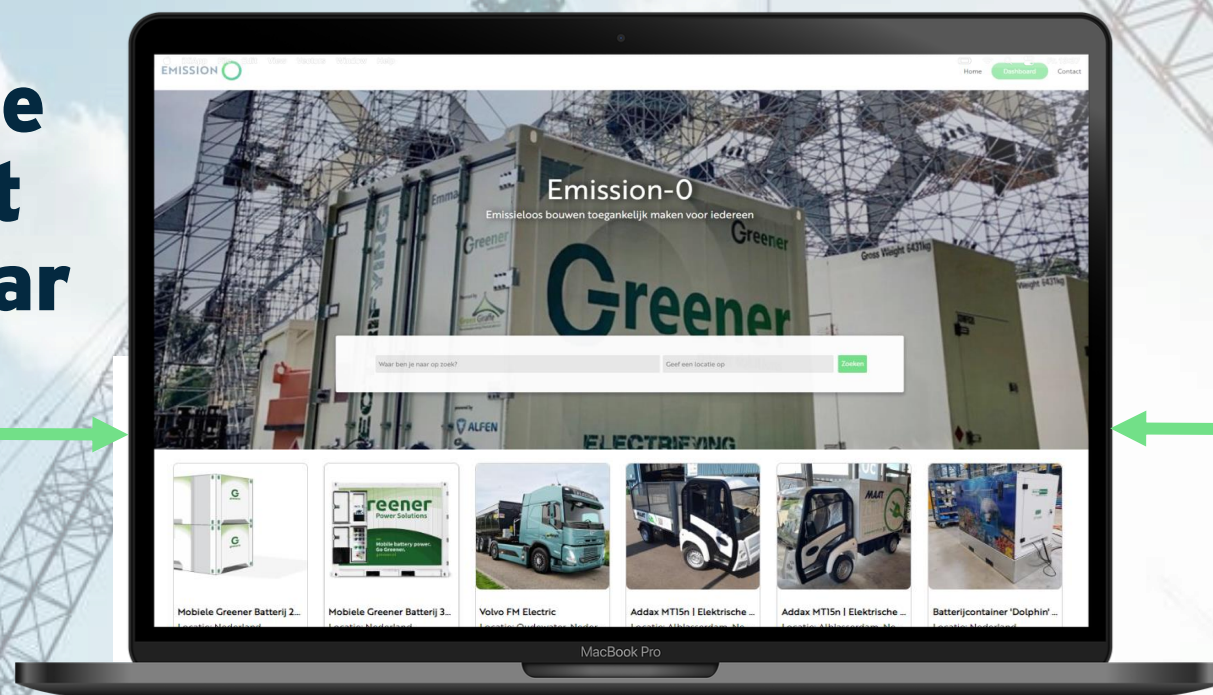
e
t
ar

EMISSION

Home Dashboard Contact

Emission-0
Emissieloos bouwen toegankelijk maken voor iedereen

Greener
Greener
Greener
Gross Weight 6431kg
Weight 6431kg
ALFEN
ELECTRIFYING

Waar ben je naar op zoek?
Geef een locatie op
Zoeken

reener
Power Solutions
Mobile battery power. Go Greener.

Mobiele Greener Batterij 2...
Mobiele Greener Batterij 3...
Volvo FM Electric
Addax MT15n | Elektrische ...
Addax MT15n | Elektrische ...
Batterijcontainer 'Dolphin' ...
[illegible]

MacBook Pro